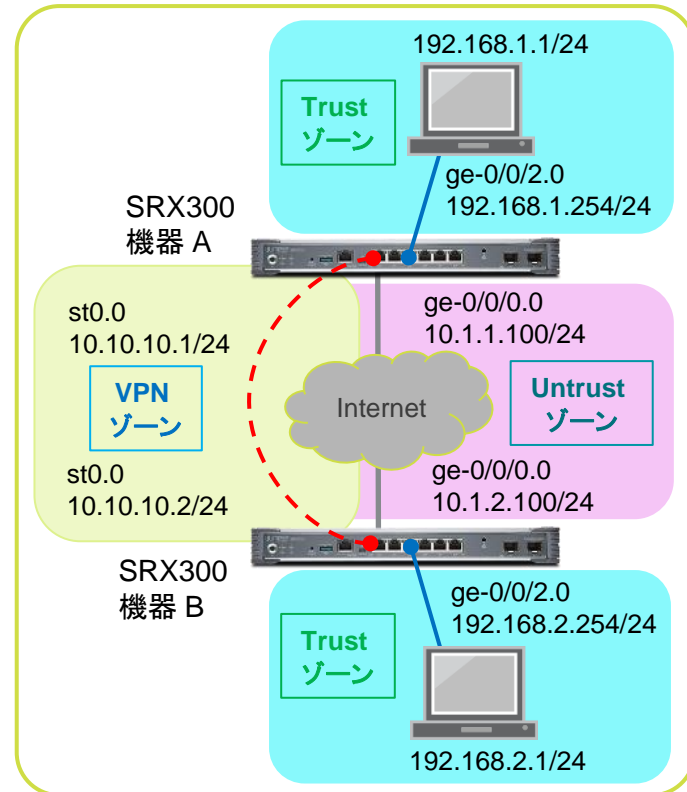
192.168.1.1/24

Trust
ゾーン

ge-0/0/2.0
192.168.1.254/24

SRX300
機器 A

st0.0
10.10.10.1/24

ge-0/0/0.0
10.1.1.100/24

VPN
ゾーン

Internet

Untrust
ゾーン

st0.0
10.10.10.2/24

ge-0/0/0.0
10.1.2.100/24

SRX300
機器 B

ge-0/0/2.0
192.168.2.254/24

Trust
ゾーン

192.168.2.1/24